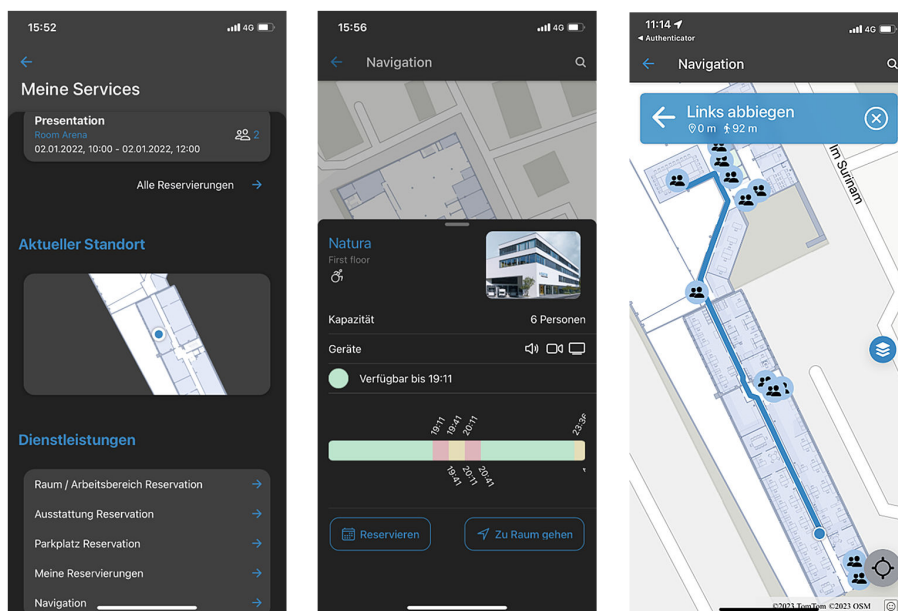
15:52
4G

Meine Services

Presentation
Room Arena
02.01.2022, 10:00 - 02.01.2022, 12:00
2

Alle Reservierungen

Aktueller Standort

Dienstleistungen

Raum / Arbeitsbereich Reservation
Ausstattung Reservation
Parkplatz Reservation
Meine Reservierungen
Navigation

15:56
4G

Navigation

Natura
First floor

Kapazität
6 Personen
Geräte

Verfügbar bis 19:11

19:11
19:41
20:11
23:5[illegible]
19:41
20:11
20:41

Reservieren
Zu Raum gehen

11:14
◂ Authenticator
4G

Navigation

Links abbiegen
0 m
92 m

Im Surinam

©2023 TomTom ©2023 OSM